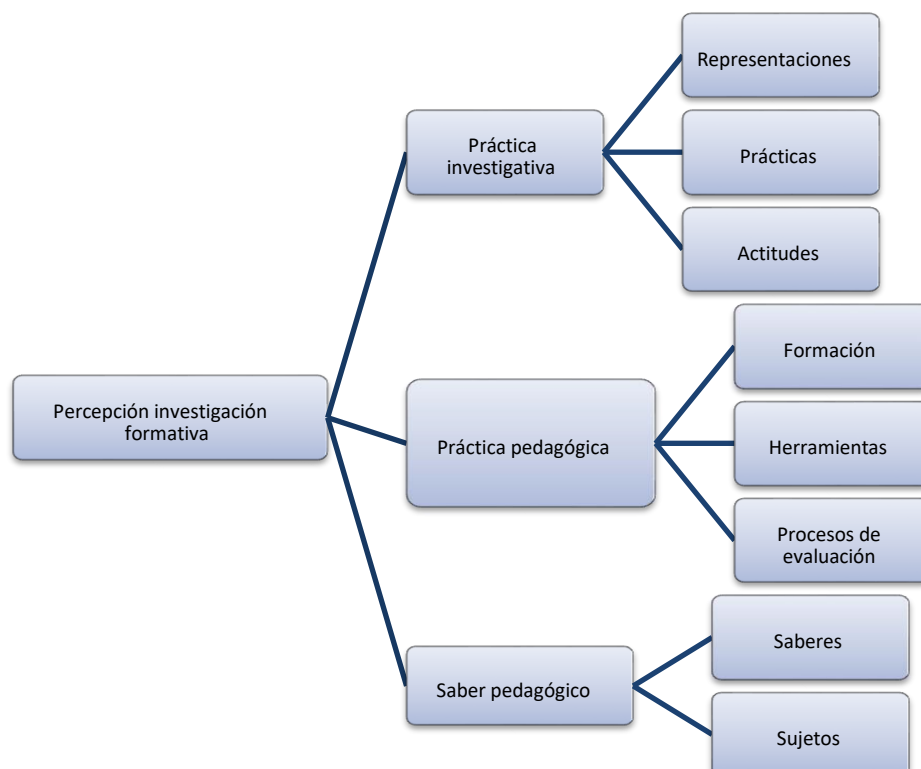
Percepción investigación formativa

Práctica investigativa

Representaciones

Prácticas

Actitudes

Práctica pedagógica

Formación

Herramientas

Procesos de evaluación

Saber pedagógico

Saberes

Sujetos